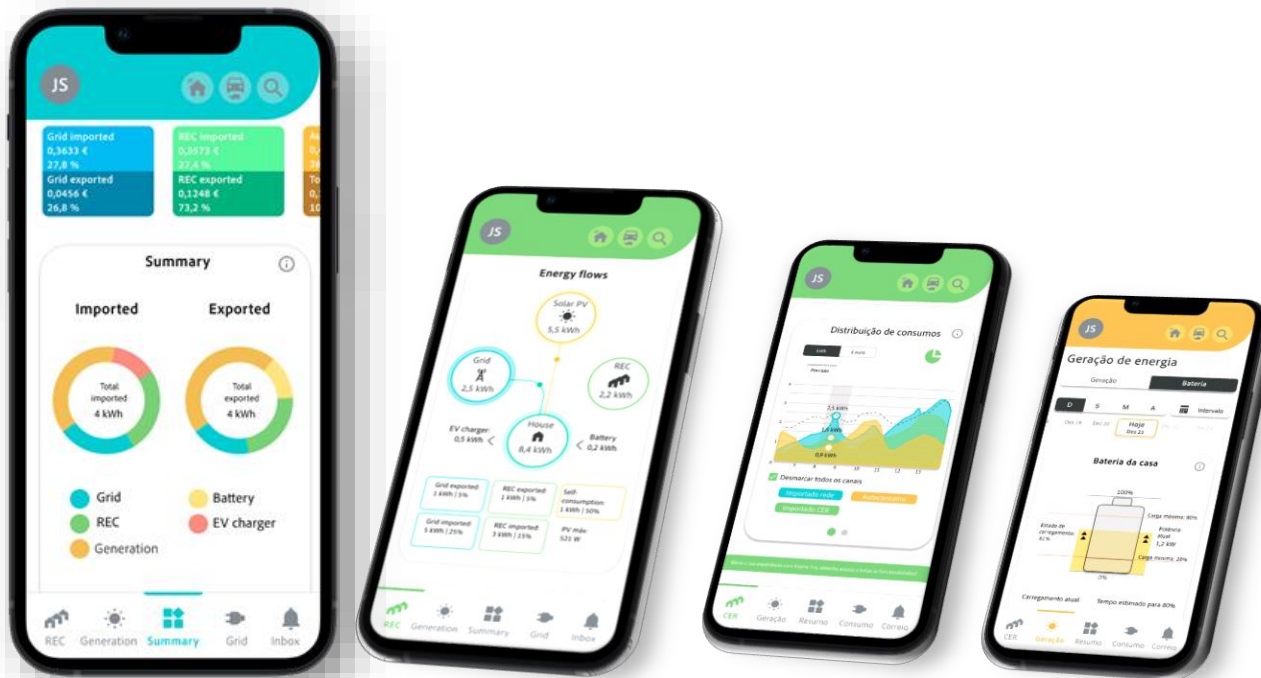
JS

Grid imported
0,3633 €
27,8 %
Grid exported
0,0456 €
26,8 %

REC imported
0,3573 €
27,4 %
REC exported
0,1248 €
73,2 %

Summary

Imported
Total imported
4 kWh

Exported
Total exported
4 kWh

Grid
REC
Generation
Battery
EV charger

REC Generation Summary Grid Inbox

JS

Energy flows

Solar PV
5,5 kWh

Grid
2,5 kWh

REC
2,2 kWh

EV charger
0,5 kWh

House
8,4 kWh

Battery
0,2 kWh

Grid exported
1 kWh | 5%

REC exported
1 kWh | 5%

Self-consumption
1 kWh | 50%

Grid imported
5 kWh | 25%

REC imported
3 kWh | 15%

PV max
521 W

REC Generation Summary Grid Inbox

JS

Distribuição de consumos

2,5 kWh
0,9 kWh

Desmarcar todos os canais
Importado rede
Autoconsumo
Importado CER

CER Geração Resumo Consumo Correio

JS

Geração de energia

Geração
Bateria

D S M A
Intervalo

Hoje

Bateria da casa

100%
Carga máxima: 80%
Estado de carregamento 61%
Potência atual 1,2 kW
Carga mínima: 20%
0%

Carregamento atual
Tempo estimado para 80%

CER Geração Resumo Consumo Correio